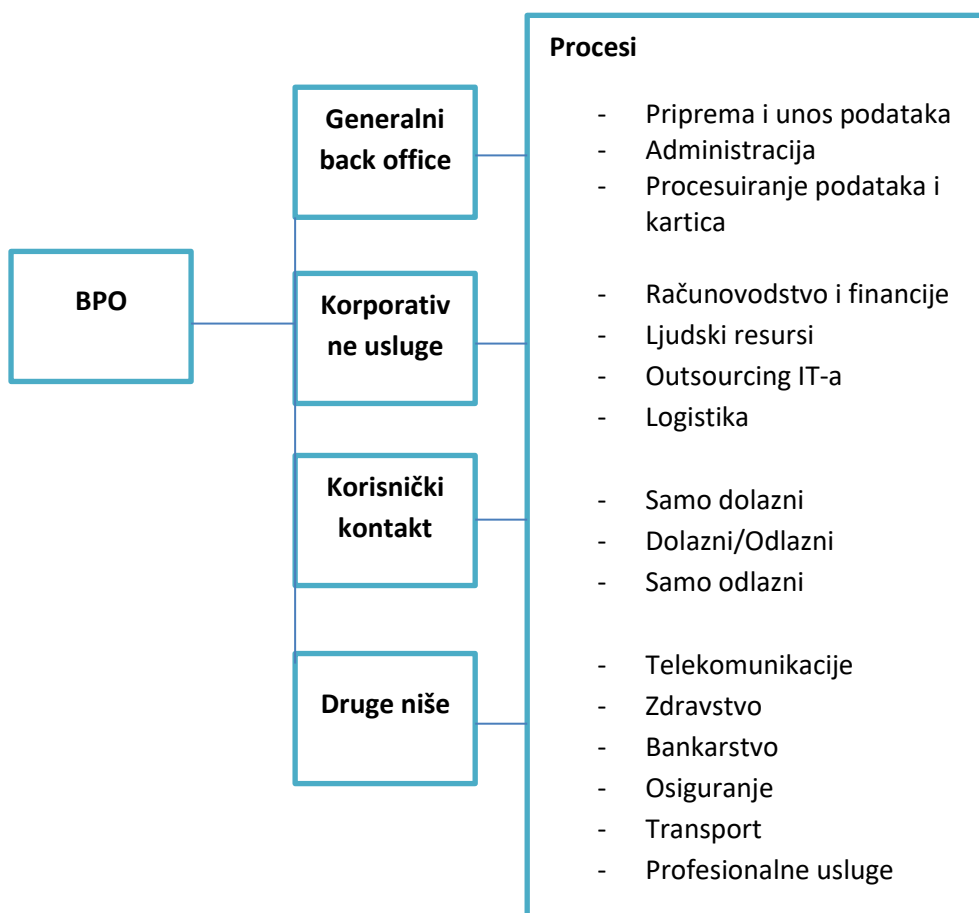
BPO

Generalni back office

Korporativ ne usluge

Korisnički kontakt

Druge niše

Procesi

- Priprema i unos podataka
- Administracija
- Procesuiranje podataka i kartica

- Računovodstvo i financije
- Ljudski resursi
- Outsourcing IT-a
- Logistika

- Samo dolazni
- Dolazni/Odlazni
- Samo odlazni

- Telekomunikacije
- Zdravstvo
- Bankarstvo
- Osiguranje
- Transport
- Profesionalne usluge